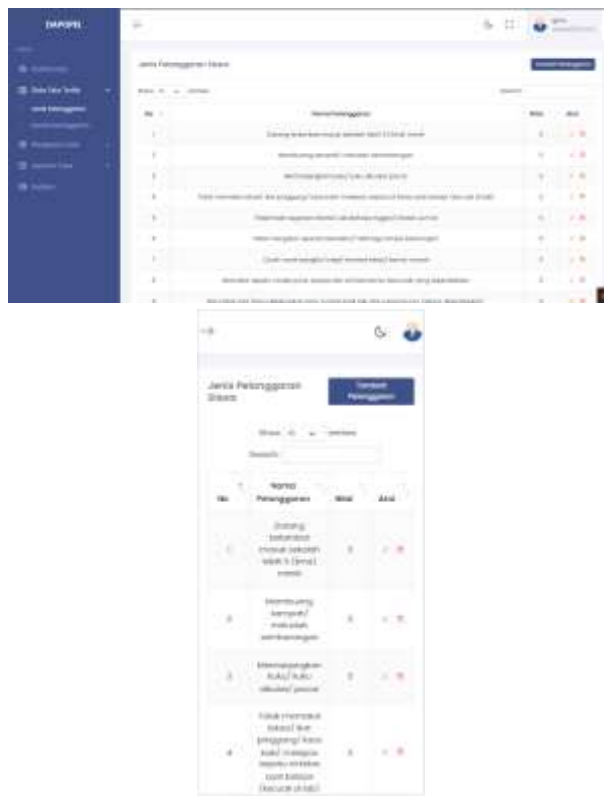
SIAPOPEL

Dashboard
Data Tata Tertib
Jenis Pelanggaran
Pelanggaran Siswa
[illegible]
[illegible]
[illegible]

Jenis Pelanggaran Siswa
Tambah Pelanggaran

Show 10 entries
Search:

| No | Nama Pelanggaran | Nilai | Aksi |
|---|---|---|---|
| 1 | Datang terlambat masuk sekolah lebih 5 (lima) menit | 5 | |
| 2 | Membuang sampah/ makalah sembarangan | 5 | |
| 3 | Menyangkan kaki/ kaki dikursi/ pintu | 5 | |
| 4 | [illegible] | 5 | |
| 5 | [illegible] | 5 | |
| 6 | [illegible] | 5 | |
| 7 | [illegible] | 5 | |
| 8 | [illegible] | 5 | |
| 9 | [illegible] | 5 | |

Jenis Pelanggaran Siswa
Tambah Pelanggaran

Show 10 entries
Search:

| No | Nama Pelanggaran | Nilai | Aksi |
|---|---|---|---|
| 1 | Datang terlambat masuk sekolah lebih 5 (lima) menit | 5 | |
| 2 | Membuang sampah/ makalah sembarangan | 5 | |
| 3 | Menyangkan kaki/ kaki dikursi/ pintu | 5 | |
| 4 | Tidak memakai sabuk/ ikat pinggang/ kaos kaki/ memakai sepatu sandal/ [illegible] (tidak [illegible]) | 5 | |